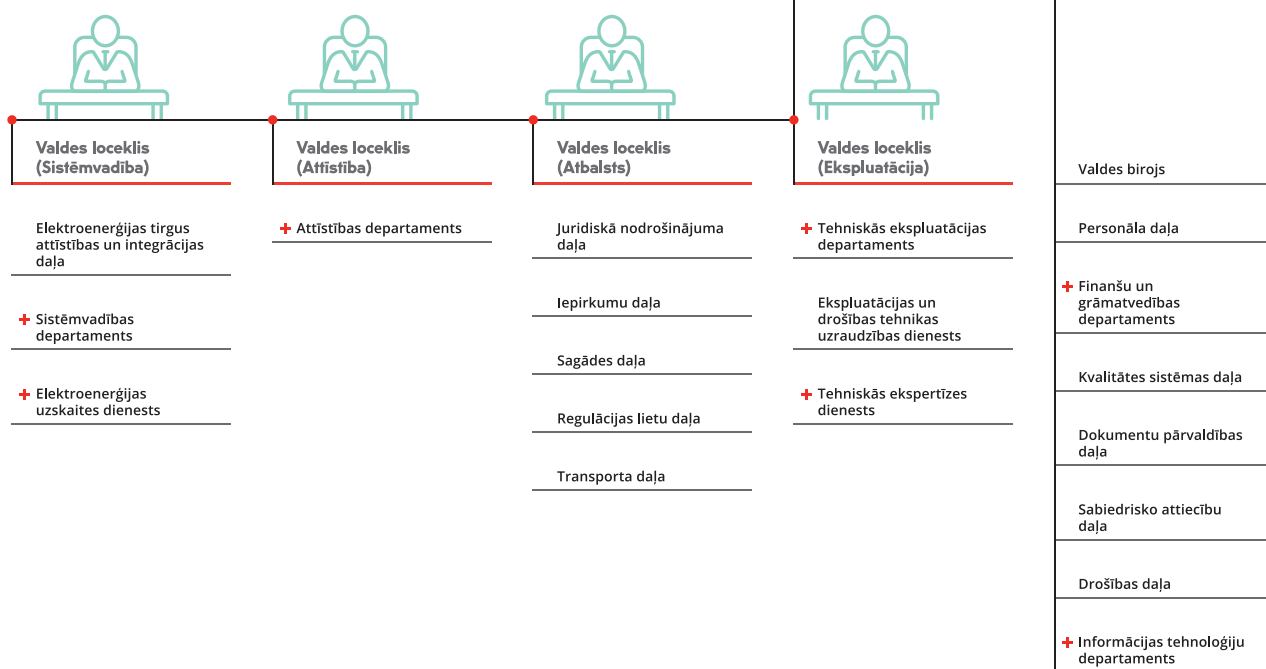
Valdes loceklis (Sistēmvadība)

Elektroenerģijas tirgus attīstības un integrācijas daļa

+ Sistēmvadības departaments

+ Elektroenerģijas uzskaites dienests

Valdes loceklis (Attīstība)

+ Attīstības departaments

Valdes loceklis (Atbalsts)

Juridiskā nodrošinājuma daļa

Iepirkumu daļa

Sagādes daļa

Regulācijas lietu daļa

Transporta daļa

Valdes loceklis (Ekspluatācija)

+ Tehniskās ekspluatācijas departaments

Ekspluatācijas un drošības tehnikas uzraudzības dienests

+ Tehniskās ekspertīzes dienests

Valdes birojs

Personāla daļa

+ Finanšu un grāmatvedības departaments

Kvalitātes sistēmas daļa

Dokumentu pārvaldības daļa

Sabiedrisko attiecību daļa

Drošības daļa

+ Informācijas tehnoloģiju departaments